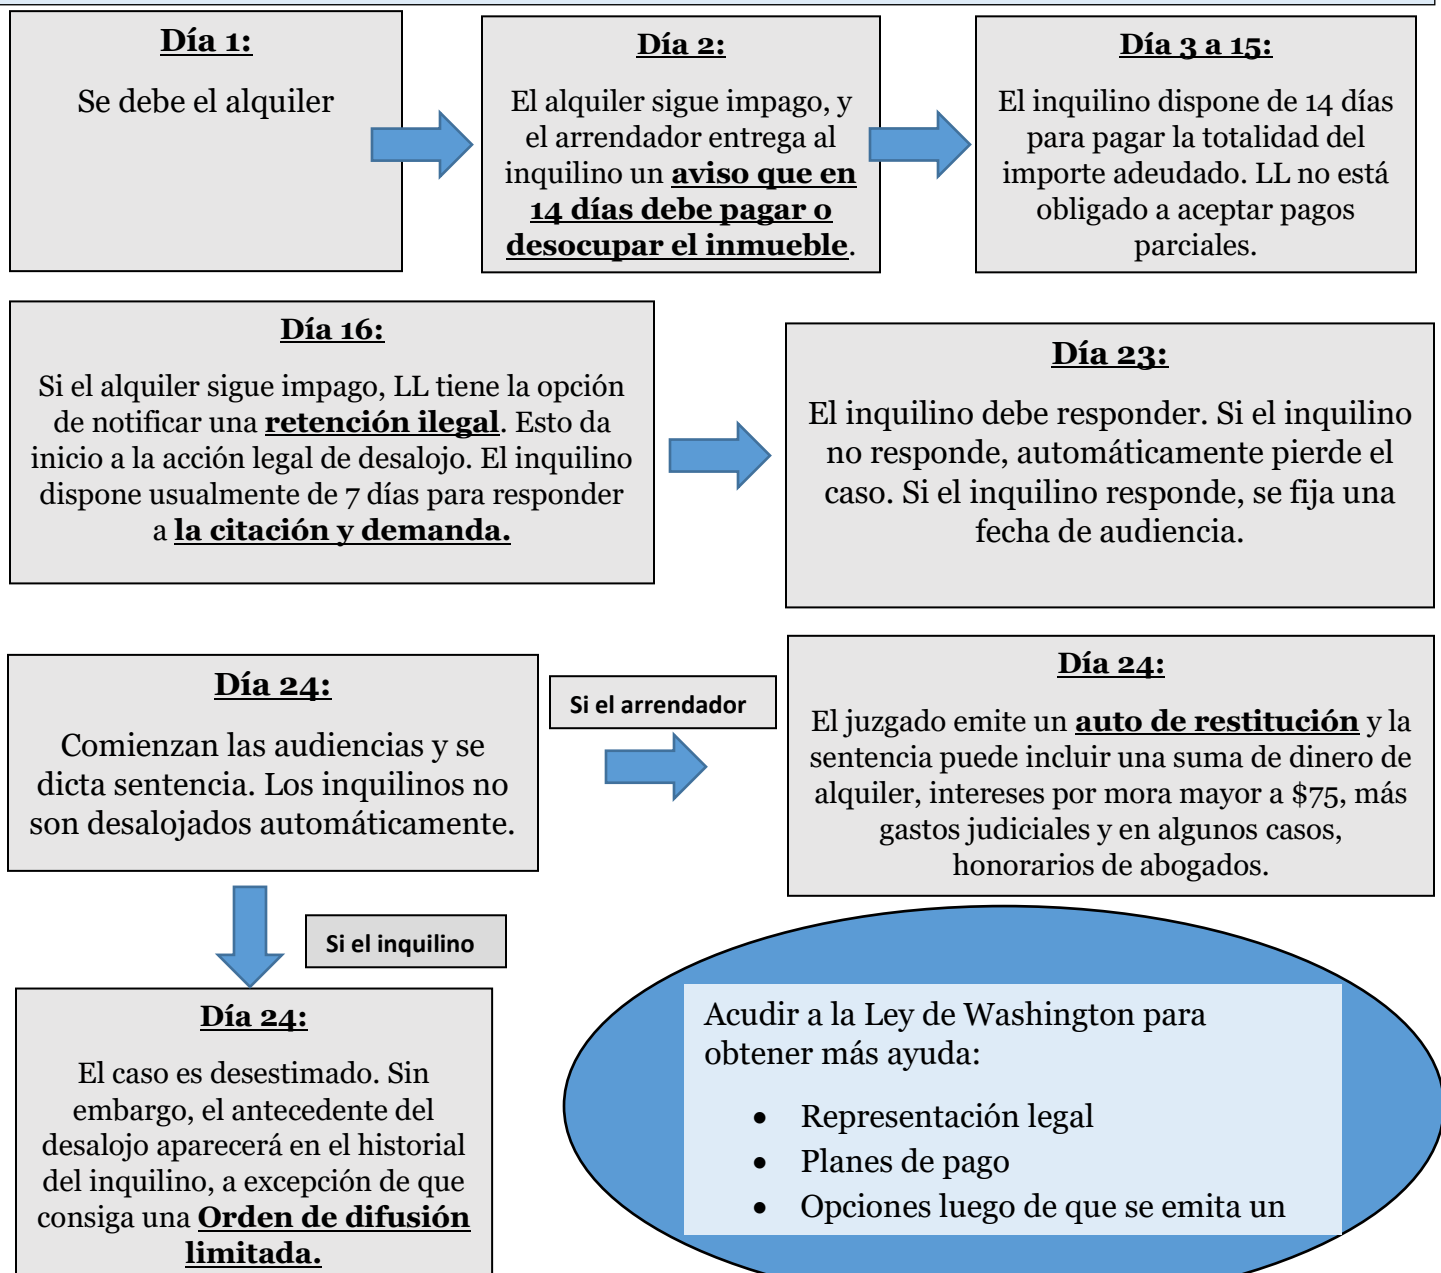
Día 1:

Se debe el alquiler

Día 2:

El alquiler sigue impago, y el arrendador entrega al inquilino un **aviso que en 14 días debe pagar o desocupar el inmueble**.

Día 3 a 15:

El inquilino dispone de 14 días para pagar la totalidad del importe adeudado. LL no está obligado a aceptar pagos parciales.

Día 16:

Si el alquiler sigue impago, LL tiene la opción de notificar una **retención ilegal**. Esto da inicio a la acción legal de desalojo. El inquilino dispone usualmente de 7 días para responder a **la citación y demanda.**

Día 23:

El inquilino debe responder. Si el inquilino no responde, automáticamente pierde el caso. Si el inquilino responde, se fija una fecha de audiencia.

Día 24:

Comienzan las audiencias y se dicta sentencia. Los inquilinos no son desalojados automáticamente.

Si el arrendador

Día 24:

El juzgado emite un **auto de restitución** y la sentencia puede incluir una suma de dinero de alquiler, intereses por mora mayor a $75, más gastos judiciales y en algunos casos, honorarios de abogados.

Si el inquilino

Día 24:

El caso es desestimado. Sin embargo, el antecedente del desalojo aparecerá en el historial del inquilino, a excepción de que consiga una **Orden de difusión limitada.**

Acudir a la Ley de Washington para obtener más ayuda:

- Representación legal
- Planes de pago
- Opciones luego de que se emita un